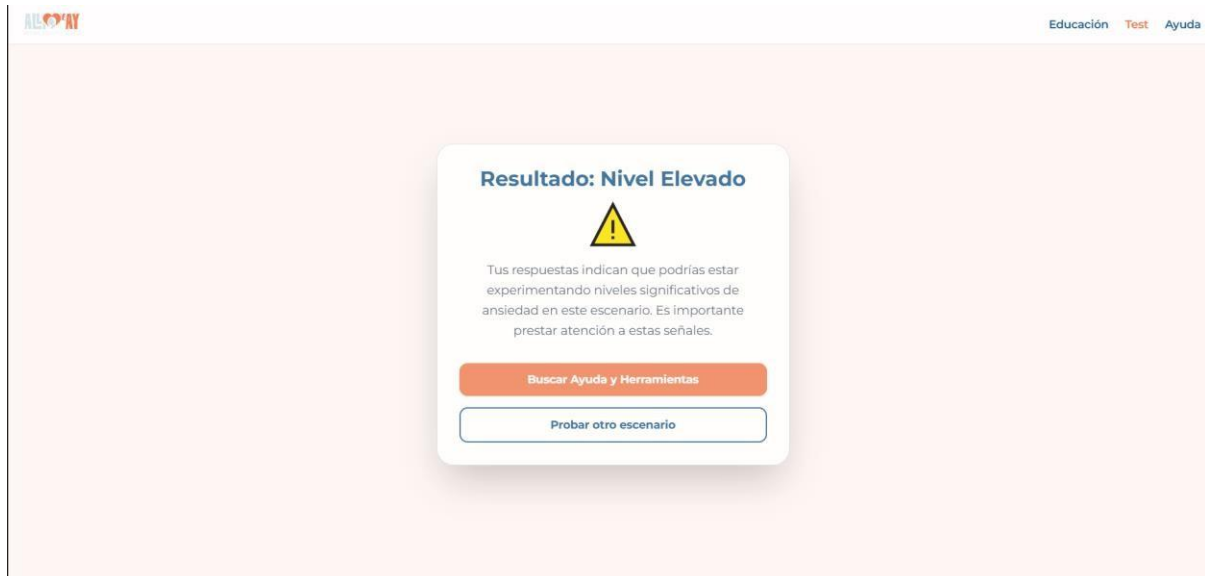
ALL OKAY

Educación Test Ayuda

Resultado: Nivel Elevado

Tus respuestas indican que podrías estar experimentando niveles significativos de ansiedad en este escenario. Es importante prestar atención a estas señales.

Buscar Ayuda y Herramientas

Probar otro escenario